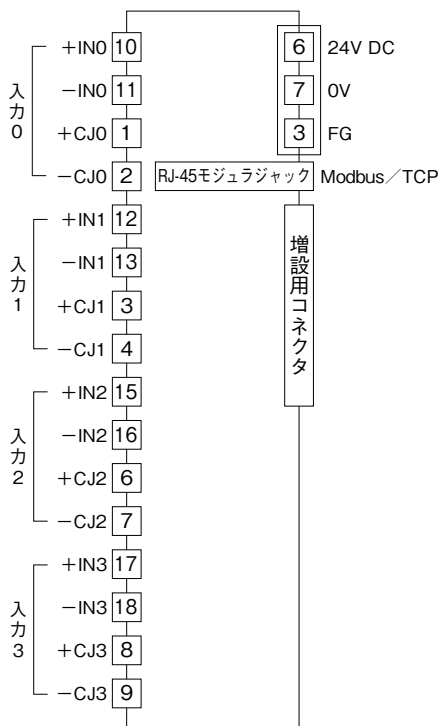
入力0
+IN0 10
−IN0 11
+CJ0 1
−CJ0 2

入力1
+IN1 12
−IN1 13
+CJ1 3
−CJ1 4

入力2
+IN2 15
−IN2 16
+CJ2 6
−CJ2 7

入力3
+IN3 17
−IN3 18
+CJ3 8
−CJ3 9

6 24V DC
7 0V
3 FG

RJ-45モジュラジャック Modbus／TCP

増設用コネクタ